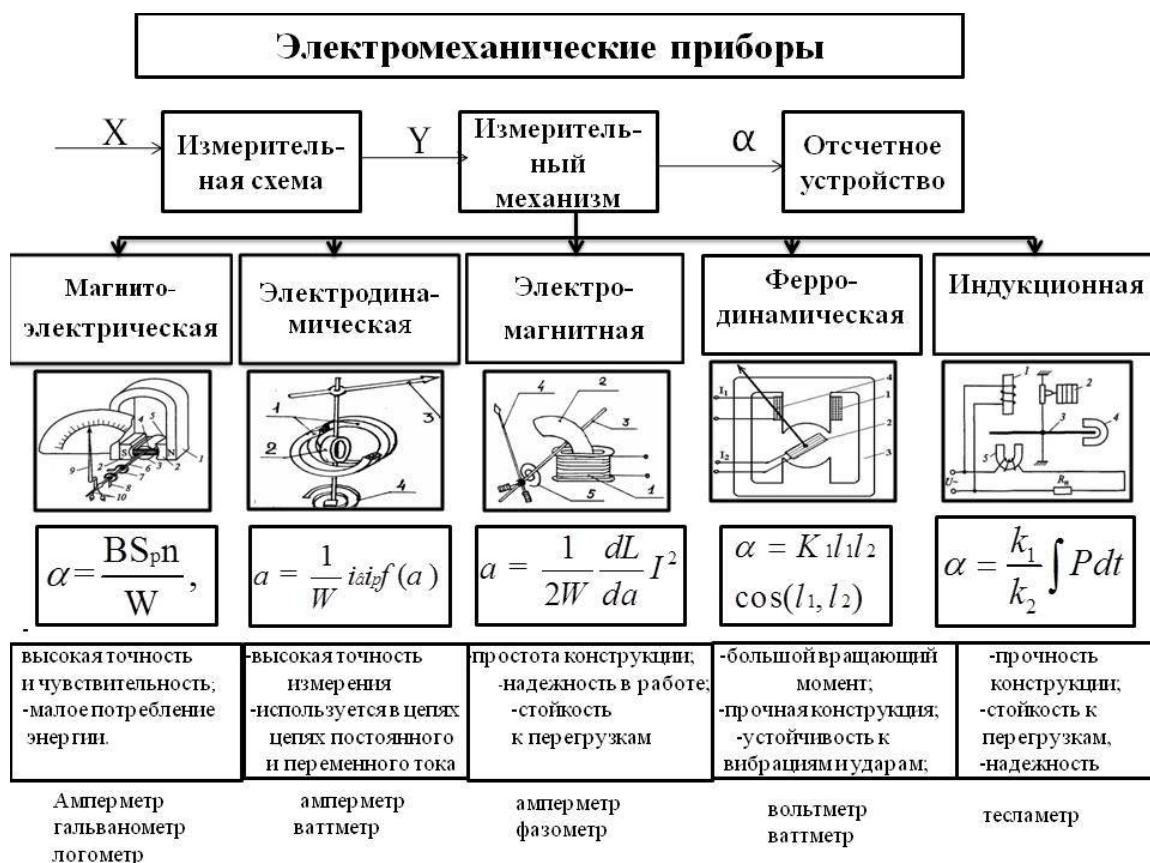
Электромеханические приборы

X

Измерительная схема

Y

Измерительный механизм

α

Отсчетное устройство

Магнитоэлектрическая

Электродинамическая

Электромагнитная

Ферродинамическая

Индукционная

S N 1 2 3 4 5 6 7 8 9 10

1 2 3 4

1 2 3 4 5

$I_1$ $I_2$ 1 2 3 4

1 2 3 4 5 U~ $R_н$

$\alpha = \frac{BS_pn}{W},$

$a = \frac{1}{W} i_1 i_2 f(a)$

$a = \frac{1}{2W} \frac{dL}{da} I^2$

$\alpha = K_1 I_1 I_2 \cos(I_1, I_2)$

$\alpha = \frac{k_1}{k_2} \int P dt$

-

высокая точность и чувствительность; -малое потребление энергии.

-высокая точность измерения -используется в цепях цепях постоянного и переменного тока

-простота конструкции; -надежность в работе; -стойкость к перегрузкам

-большой вращающий момент; -прочная конструкция; -устойчивость к вибрациям и ударам;

-прочность конструкции; -стойкость к перегрузкам, -надежность

Амперметр гальванометр логометр

амперметр ваттметр

амперметр фазометр

вольтметр ваттметр

тесламетр